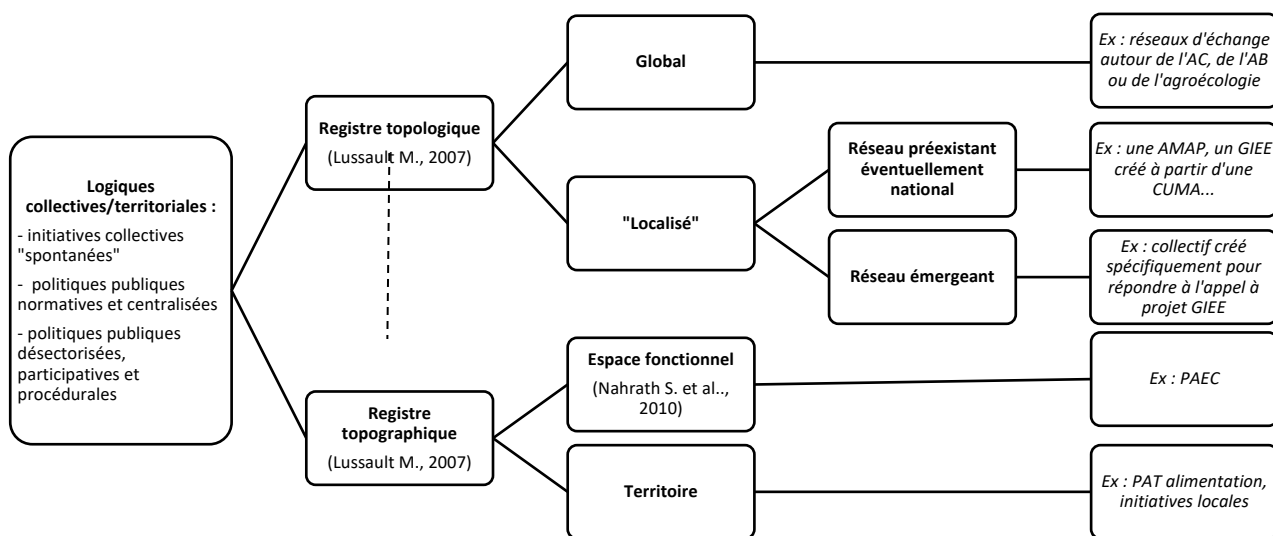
Logiques collectives/territoriales :

- initiatives collectives "spontanées"

- politiques publiques normatives et centralisées

- politiques publiques désectorisées, participatives et procédurales

Registre topologique

(Lussault M., 2007)

Registre topographique

(Lussault M., 2007)

Global

"Localisé"

Espace fonctionnel

(Nahrath S. et al., 2010)

Territoire

Réseau préexistant éventuellement national

Réseau émergeant

Ex : réseaux d'échange autour de l'AC, de l'AB ou de l'agroécologie

Ex : une AMAP, un GIEE créé à partir d'une CUMA...

Ex : collectif créé spécifiquement pour répondre à l'appel à projet GIEE

Ex : PAEC

Ex : PAT alimentation, initiatives locales